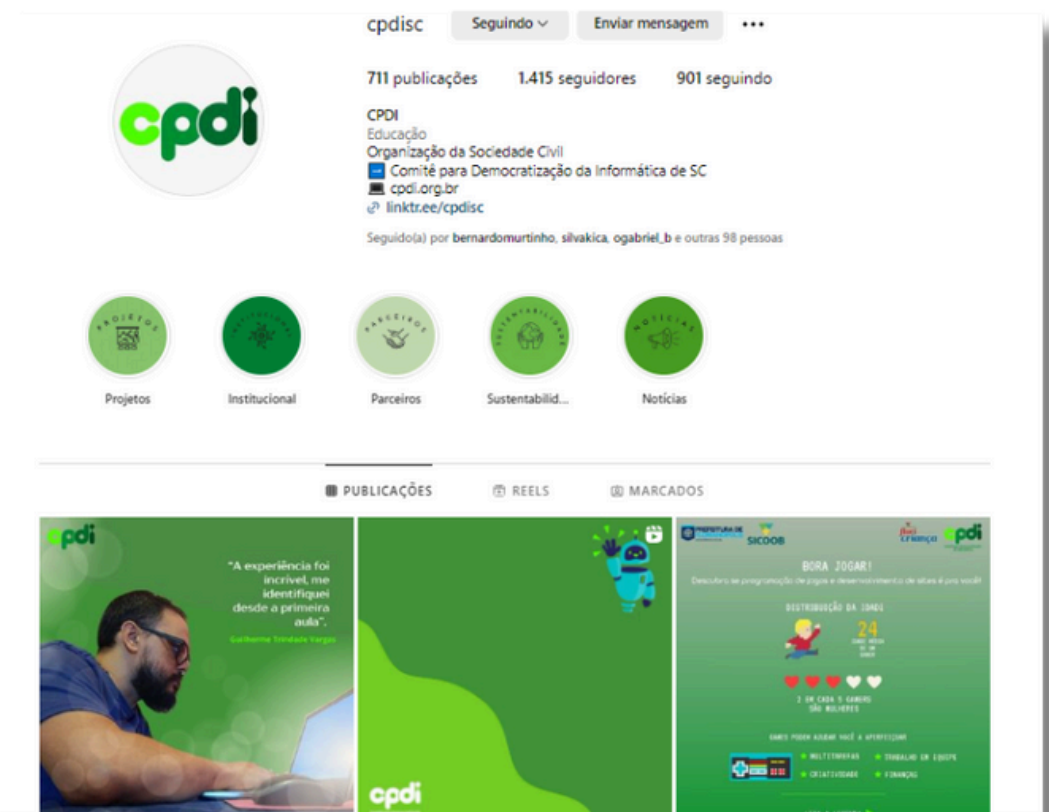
cpdisc Seguindo Enviar mensagem ...

711 publicações 1.415 seguidores 901 seguindo

CPDI
Educação
Organização da Sociedade Civil
Comitê para Democratização da Informática de SC
cpdi.org.br
linktr.ee/cpdisc

Seguido(a) por bernardomurtinho, silvakica, ogabriel_b e outras 98 pessoas

cpdi

PROJETOS Projetos
INSTITUCIONAL Institucional
PARCEIROS Parceiros
SUSTENTABILIDADE Sustentabilid...
NOTÍCIAS Notícias

PUBLICAÇÕES REELS MARCADOS

cpdi
"A experiência foi incrível, me identifiquei desde a primeira aula".
Guilherme Trindade Vargas

cpdi

SICOOB cpdi
BORA JOGAR!
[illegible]
DISTRIBUIÇÃO DA IDADE
24
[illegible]
2 EM CADA 5 GAMERS SÃO MULHERES
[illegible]
MULTITAREFAS TRABALHO EM EQUIPE
CRIATIVIDADE FINANÇAS